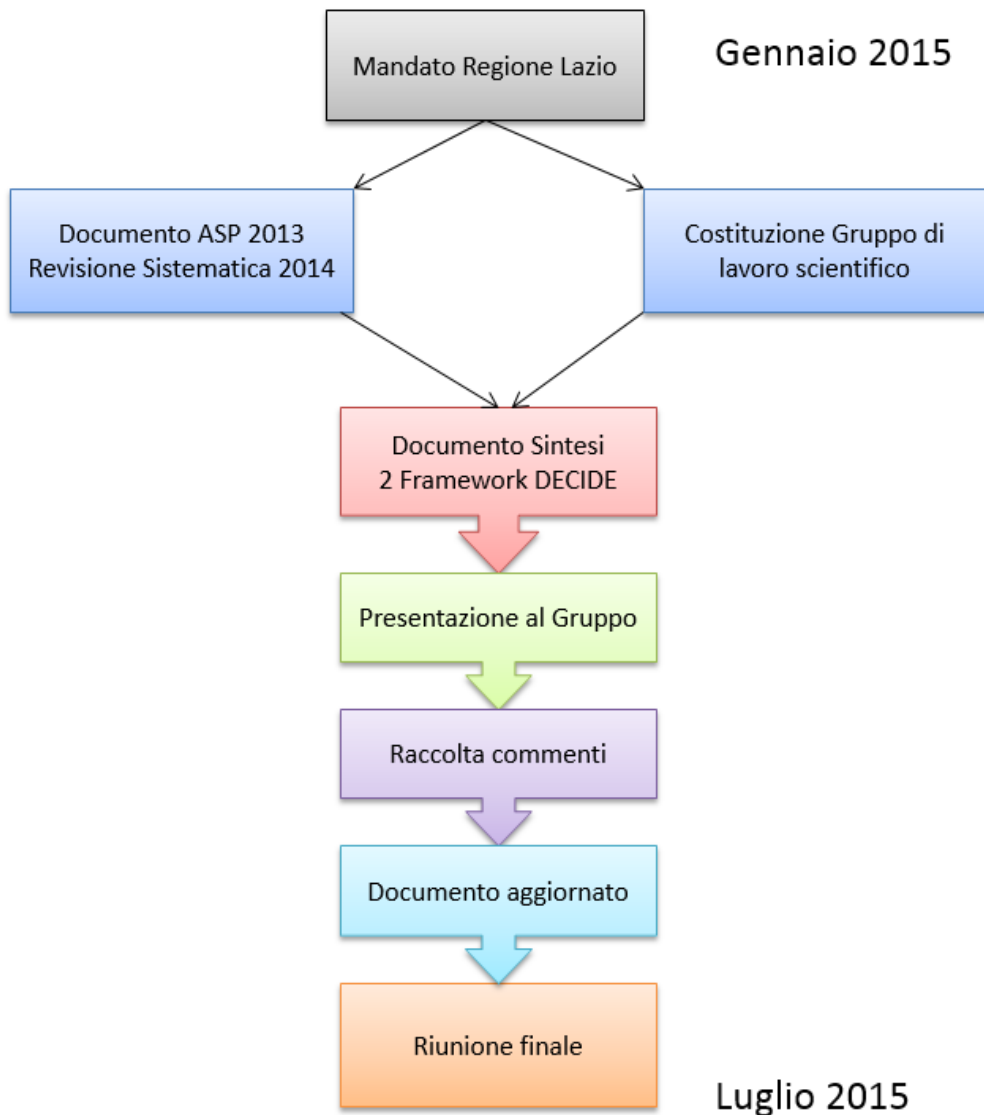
Mandato Regione Lazio

Gennaio 2015

Documento ASP 2013
Revisione Sistematica 2014

Costituzione Gruppo di lavoro scientifico

Documento Sintesi
2 Framework DECIDE

Presentazione al Gruppo

Raccolta commenti

Documento aggiornato

Riunione finale

Luglio 2015